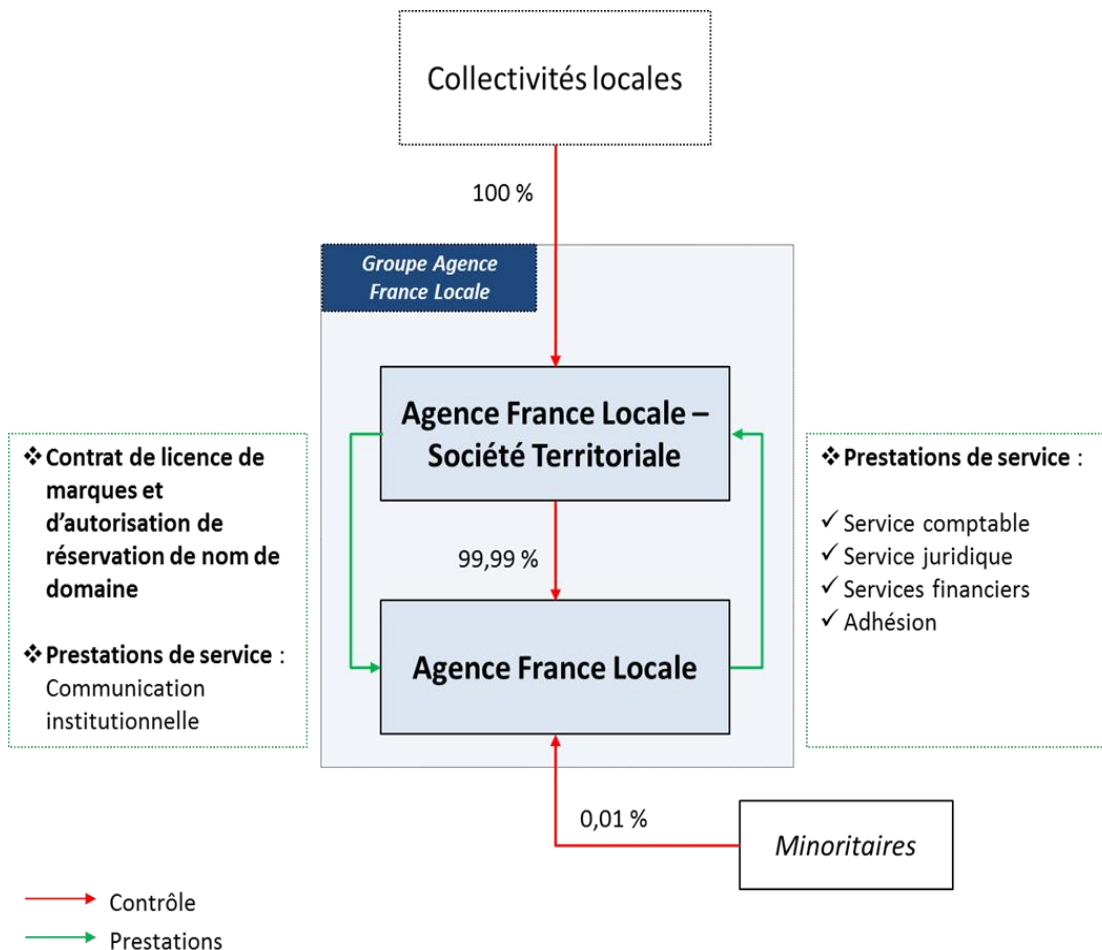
Collectivités locales

100 %

Groupe Agence France Locale

Agence France Locale – Société Territoriale

❖Contrat de licence de marques et d'autorisation de réservation de nom de domaine

❖Prestations de service : Communication institutionnelle

99,99 %

Agence France Locale

❖Prestations de service :

✓ Service comptable
✓ Service juridique
✓ Services financiers
✓ Adhésion

0,01 %

Minoritaires

Contrôle

Prestations